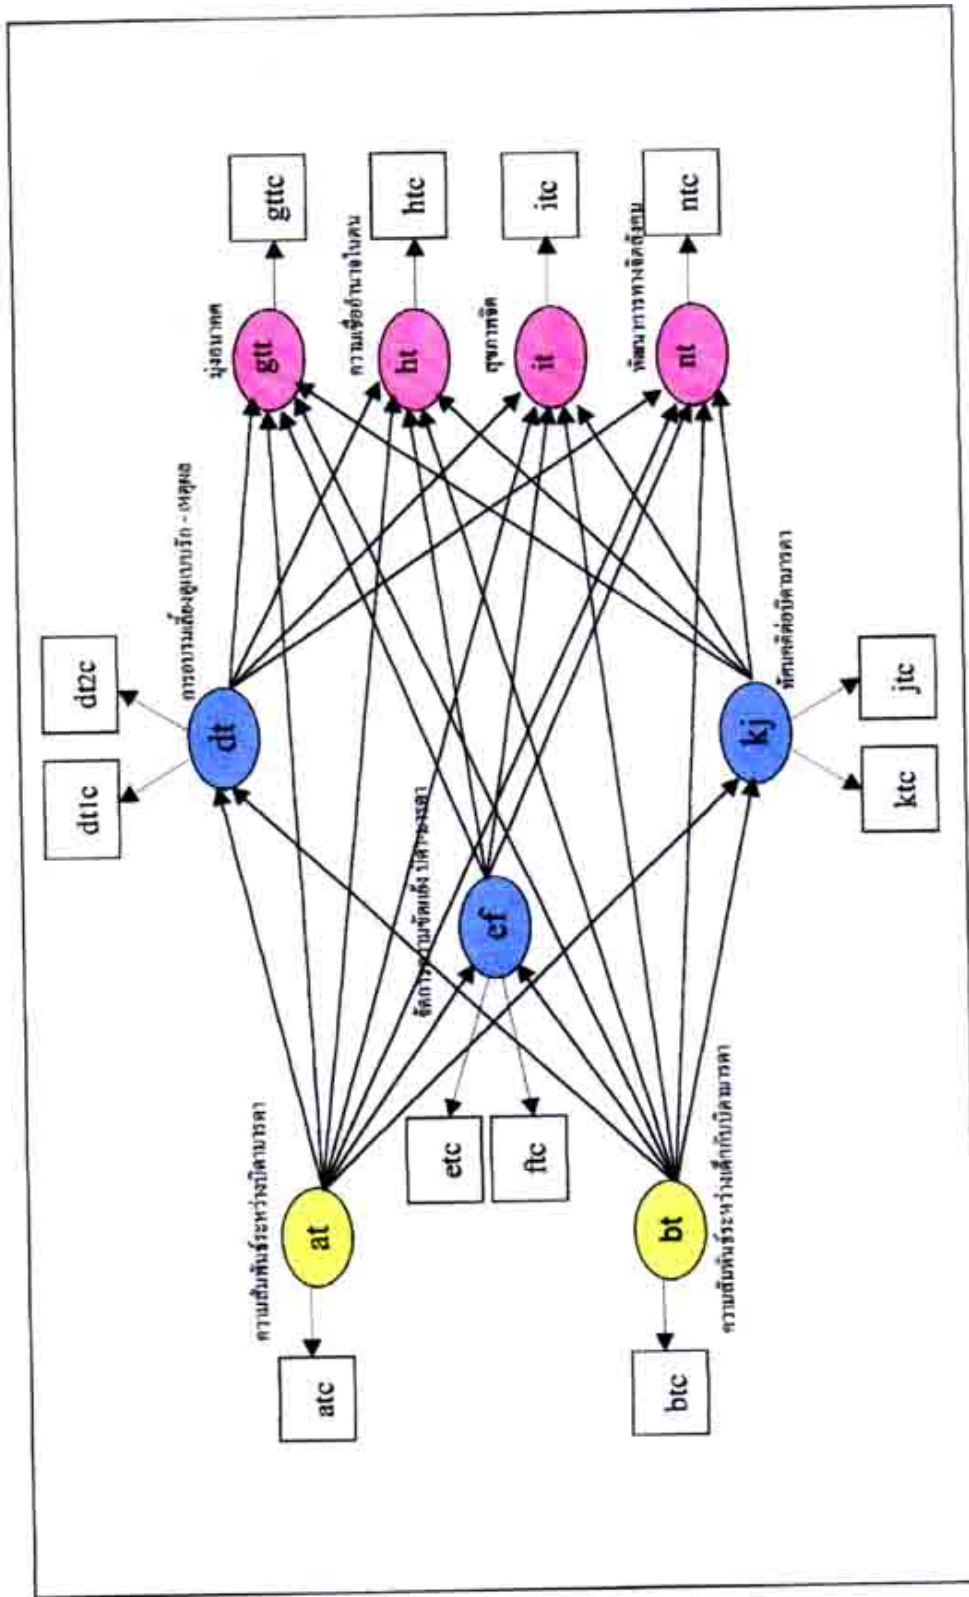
atc

at

ความสัมพันธ์ระหว่างบิดามารดา

btc

bt

ความสัมพันธ์ระหว่างเด็กกับบิดามารดา

etc

ftc

ef

จัดการความขัดแย้งบิดามารดา

dt1c

dt2c

dt

การอบรมเลี้ยงดูแบบรัก - เหตุผล

ktc

jtc

kj

ทัศนคติต่อบิดามารดา

gttc

gtt

มุ่งอนาคต

htc

ht

ความเชื่ออำนาจในตน

itc

it

สุขภาพจิต

ntc

nt

พัฒนาการทางจริยธรรม